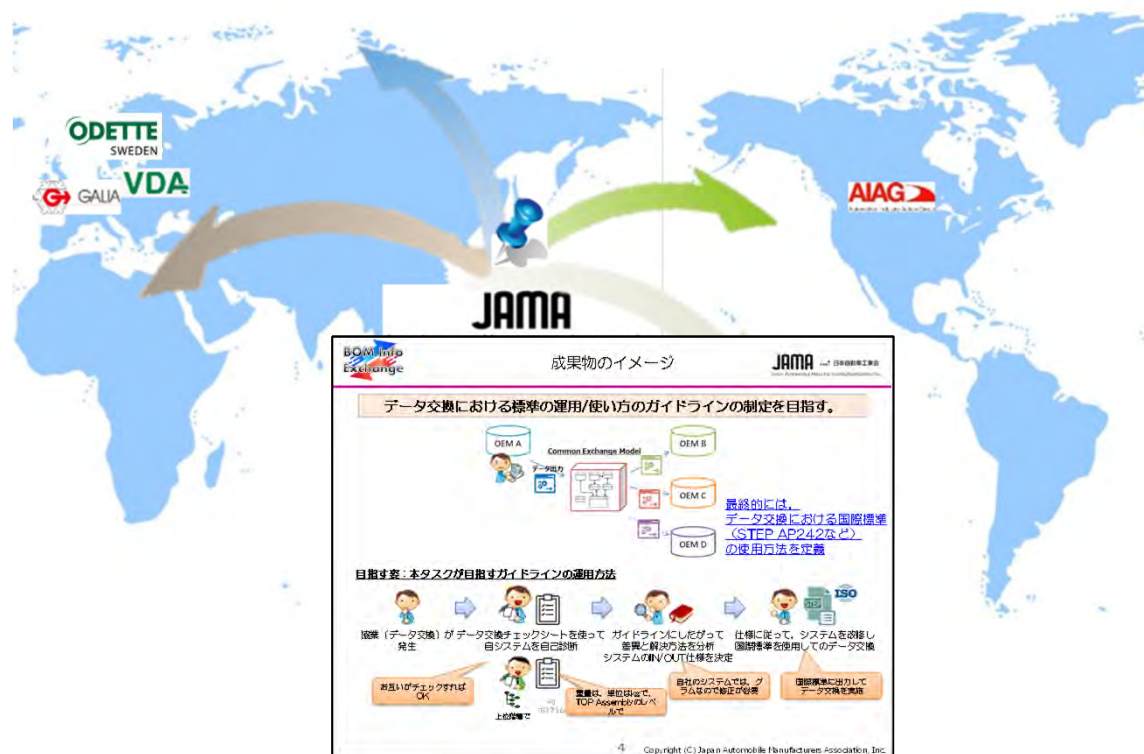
ODETTE
SWEDEN
VDA
GALIA
AIAG
JAMA

BOM Info Exchange
成果物のイメージ
JAMA 日本自動車工業会

データ交換における標準の運用/使い方のガイドラインの制定を目指す。

OEM A
Common Exchange Model
データ出力
OEM B
OEM C
OEM D

最終的には、
データ交換における国際標準
（STEP AP242など）
の使用方法を定義

目指す姿：本タスクが目指すガイドラインの運用方法

協業（データ交換）が発生
データ交換チェックシートを使って自システムを自己診断
ガイドラインにしたがって差異と解決方法を分析 システムのIN/OUT仕様を決定
仕様に従って、システムを改修し国際標準を使用してのデータ交換

ISO

お互いがチェックすればOK
上位階層で
重量は、単位はkgで、TOP Assemblyのレベルで
自社のシステムでは、グラムなので修正が必要
国際標準に出力してデータ交換を実施

4
Copyright (C) Japan Automobile Manufacturers Association, Inc.